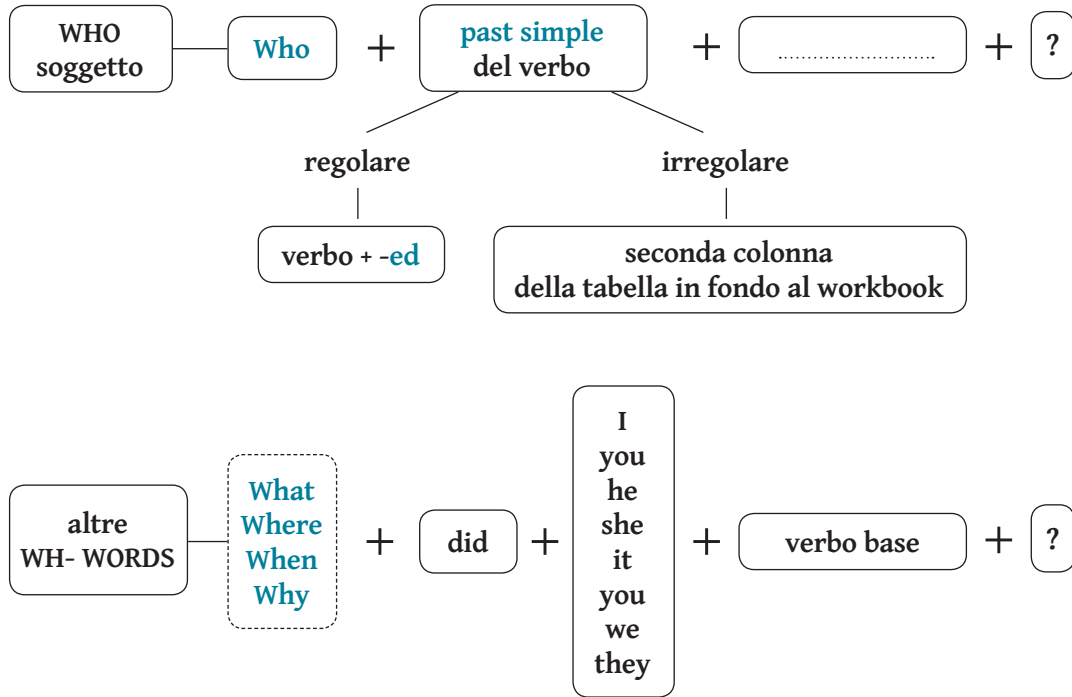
WHO soggetto

Who + past simple del verbo + ............................ + ?

regolare

verbo + -ed

irregolare

seconda colonna della tabella in fondo al workbook

altre WH- WORDS

What
Where
When
Why

+ did +

I
you
he
she
it
you
we
they

+ verbo base + ?